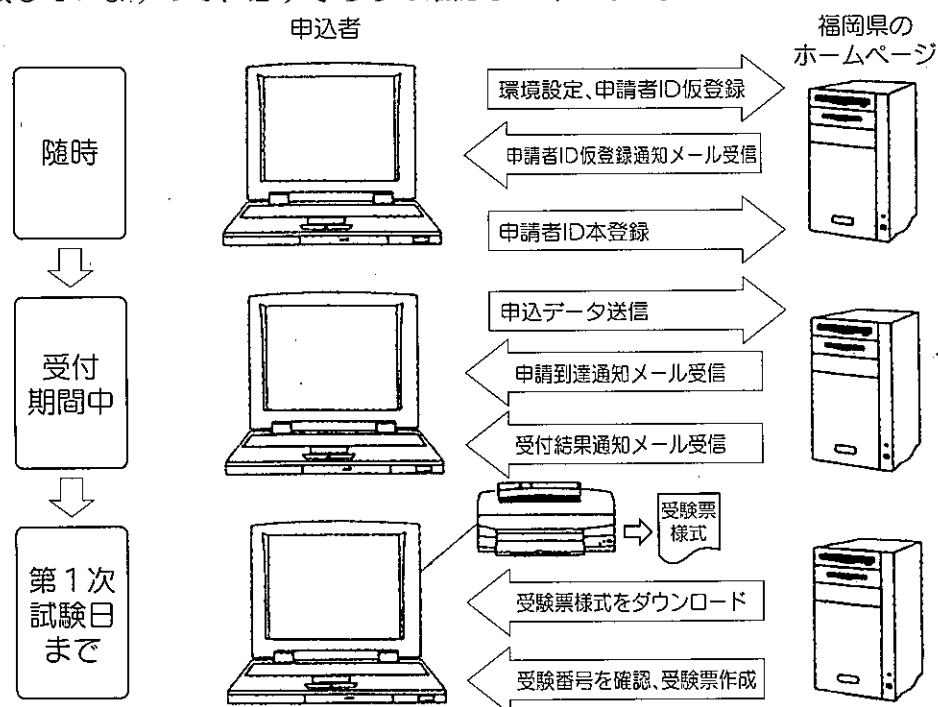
申込者

福岡県のホームページ

随時

環境設定、申請者ID仮登録

申請者ID仮登録通知メール受信

申請者ID本登録

受付期間中

申込データ送信

申請到達通知メール受信

受付結果通知メール受信

第1次試験日まで

受験票様式

受験票様式をダウンロード

受験番号を確認、受験票作成